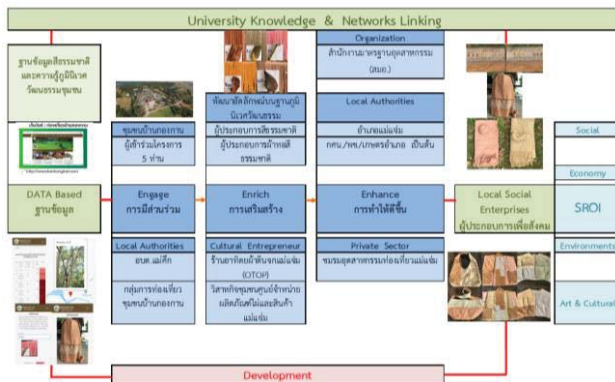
University Knowledge & Networks Linking

ฐานข้อมูลสิ่งธรรมชาติและความรู้ภูมินิเวศวัฒนธรรมชุมชน

DATA Based
ฐานข้อมูล

Local Authorities
อบต.แม่ศึก

กลุ่มการท่องเที่ยวชุมชนบ้านกองกาน

ชุมชนบ้านกองกาน
ผู้เข้าร่วมโครงการ 5 ท่าน

Engage
การมีส่วนร่วม

พัฒนาผลิตภัณฑ์บนฐานภูมินิเวศวัฒนธรรม

ผู้ประกอบการสีธรรมชาติ

ผู้ประกอบการผ้าทอสีธรรมชาติ

Enrich
การเสริมสร้าง

Cultural Entrepreneur
ร้านยาย้อมผ้าสีดินจกแม่แจ่ม (OTOP)

วิสาหกิจชุมชนศูนย์จำหน่ายผลิตภัณฑ์ผ้าและสินค้าแม่แจ่ม

Organization
สำนักงานมาตรฐานอุตสาหกรรม (สมอ.)

Local Authorities
อำเภอแม่แจ่ม

กศน./พช./เกษตรอำเภอ เป็นต้น

Enhance
การทำให้ดีขึ้น

Private Sector
ชมรมธุรกิจการท่องเที่ยวแม่แจ่ม

Local Social Enterprises
ผู้ประกอบการเพื่อสังคม

Social

Economy

SROI

Environments

Art & Cultural

Development